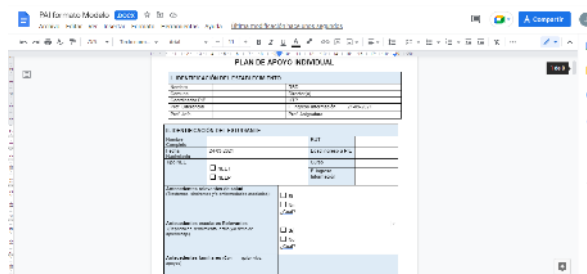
PAI formato Modelo DOCX

Compartir

PLAN DE APOYO INDIVIDUAL

I. IDENTIFICACIÓN DEL ESTABLECIMIENTO

Nombre | RBD
Comuna | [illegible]

II. ANTECEDENTES DEL ESTUDIANTE

Nombre Completo | RUT
Fecha Nacimiento | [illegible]

Antecedentes relevantes de salud

Antecedentes escolares del Estudiante